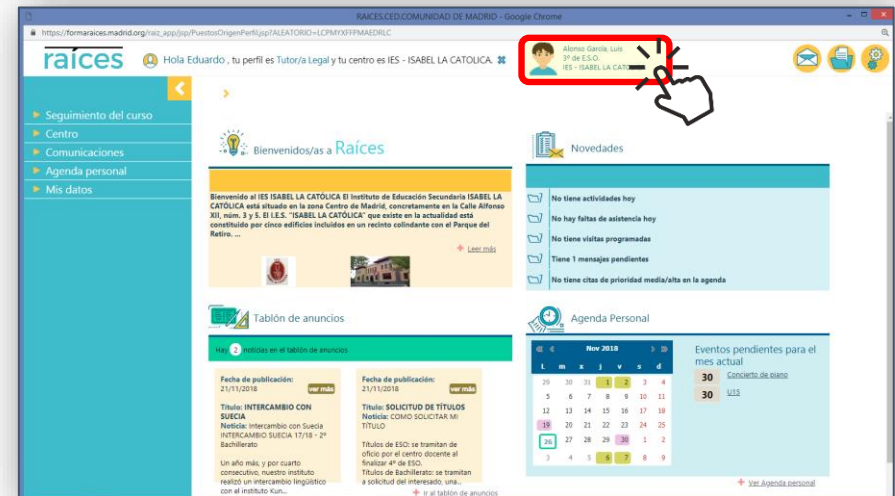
RAICES.CED.COMUNIDAD DE MADRID - Google Chrome

https://formaraices.madrid.org/raiz_app/jsp/PuestosOrigenPerfil.jsp?ALEATORIO=LCPMYXFFPMAEDRLC

raíces

Hola Eduardo , tu perfil es Tutor/a Legal y tu centro es IES - ISABEL LA CATOLICA.

Alonso García, Luis
3º de E.S.O.
IES - ISABEL LA CATO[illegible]

Seguimiento del curso
Centro
Comunicaciones
Agenda personal
Mis datos

Bienvenidos/as a Raíces

Bienvenido al IES ISABEL LA CATÓLICA El Instituto de Educación Secundaria ISABEL LA CATÓLICA está situado en la zona Centro de Madrid, concretamente en la Calle Alfonso XII, núm. 3 y 5. El I.E.S. "ISABEL LA CATÓLICA" que existe en la actualidad está constituido por cinco edificios incluidos en un recinto colindante con el Parque del Retiro. ...

Leer más

Novedades

No tiene actividades hoy
No hay faltas de asistencia hoy
No tiene visitas programadas
Tiene 1 mensajes pendientes
No tiene citas de prioridad media/alta en la agenda

Tablón de anuncios

Hay 2 noticias en el tablón de anuncios

Fecha de publicación:
21/11/2018
ver más
Título: INTERCAMBIO CON SUECIA
Noticia: Intercambio con Suecia INTERCAMBIO SUECIA 17/18 - 2º Bachillerato

Un año más, y por cuarto consecutivo, nuestro instituto realizó un intercambio lingüístico con el instituto Kun...

Fecha de publicación:
21/11/2018
ver más
Título: SOLICITUD DE TÍTULOS
Noticia: COMO SOLICITAR MI TÍTULO

Títulos de ESO: se tramitan de oficio por el centro docente al finalizar 4º de ESO.
Títulos de Bachillerato: se tramitan a solicitud del interesado, una...

Ir al tablón de anuncios

Agenda Personal

Nov 2018

| L | m | x | j | v | s | d |
|---|---|---|---|---|---|---|
| 29 | 30 | 31 | 1 | 2 | 3 | 4 |
| 5 | 6 | 7 | 8 | 9 | 10 | 11 |
| 12 | 13 | 14 | 15 | 16 | 17 | 18 |
| 19 | 20 | 21 | 22 | 23 | 24 | 25 |
| 26 | 27 | 28 | 29 | 30 | 1 | 2 |
| 3 | 4 | 5 | 6 | 7 | 8 | 9 |

Eventos pendientes para el mes actual
30 Concierto de piano
30 U15

Ver Agenda personal